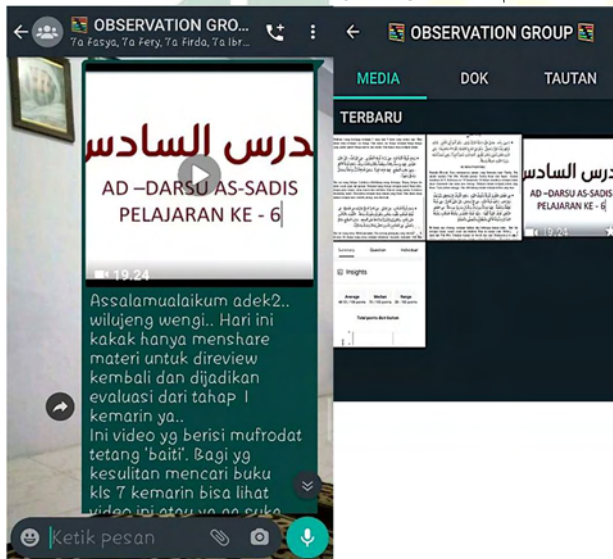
OBSERVATION GRO
7a Fasya, 7a Fery, 7a Firda, 7a Ibr...

الدرس السادس
AD –DARSU AS-SADIS
PELAJARAN KE - 6
19.24

Assalamualaikum adek2.. wilujeng wengi.. Hari ini kakak hanya menshare materi untuk direview kembali dan dijadikan evaluasi dari tahap 1 kemarin ya..
Ini video yg berisi mufrodat tetang 'baiti'. Bagi yg kesulitan mencari buku kls 7 kemarin bisa lihat video ini atau ya ga suka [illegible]

Ketik pesan

OBSERVATION GROUP
MEDIA DOK TAUTAN
TERBARU
الدرس السادس
AD –DARSU AS-SADIS
PELAJARAN KE - 6
19.24
Summary Question Individual
Insights
Average Median Range
Total points distribution